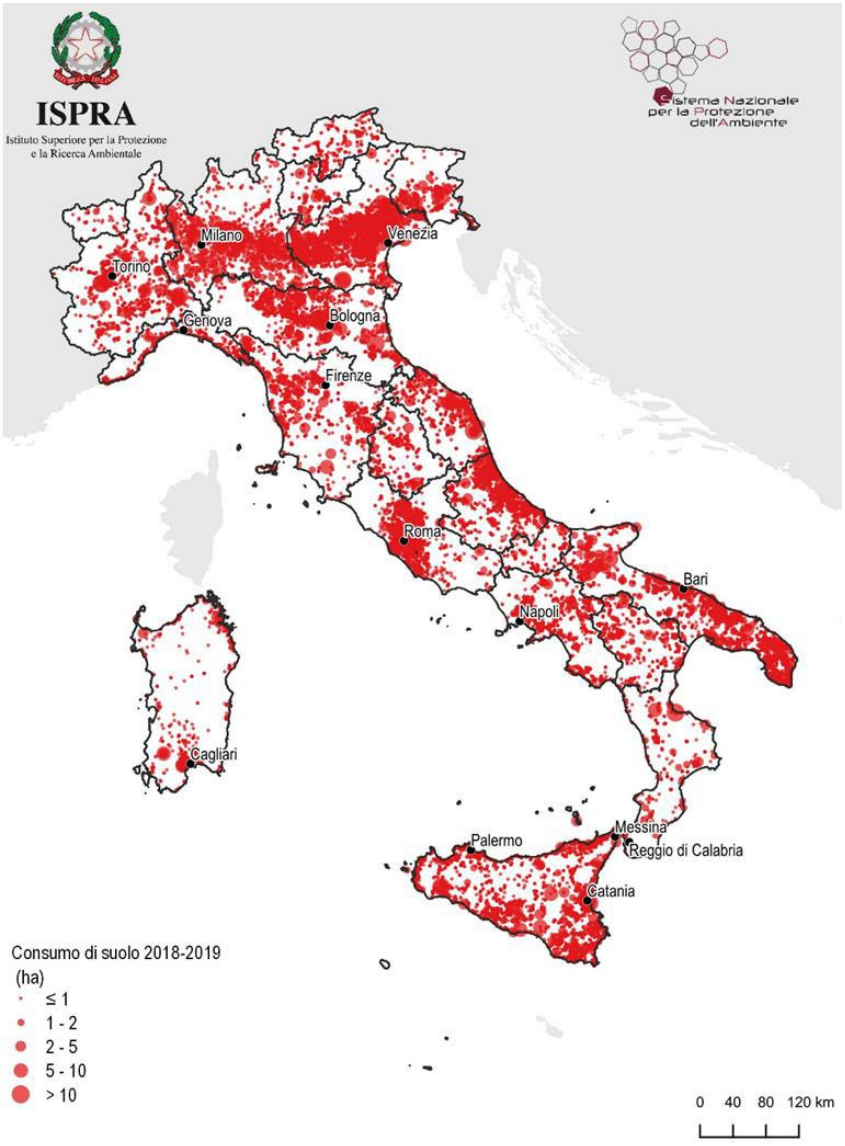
REPVBBLICA ITALIANA

ISPRA
Istituto Superiore per la Protezione e la Ricerca Ambientale

Sistema Nazionale per la Protezione dell'Ambiente

Milano
Venezia
Torino
Genova
Bologna
Firenze
Roma
Bari
Napoli
Cagliari
Palermo
Messina
Reggio di Calabria
Catania

Consumo di suolo 2018-2019
(ha)
≤ 1
1 - 2
2 - 5
5 - 10
> 10

0 40 80 120 km